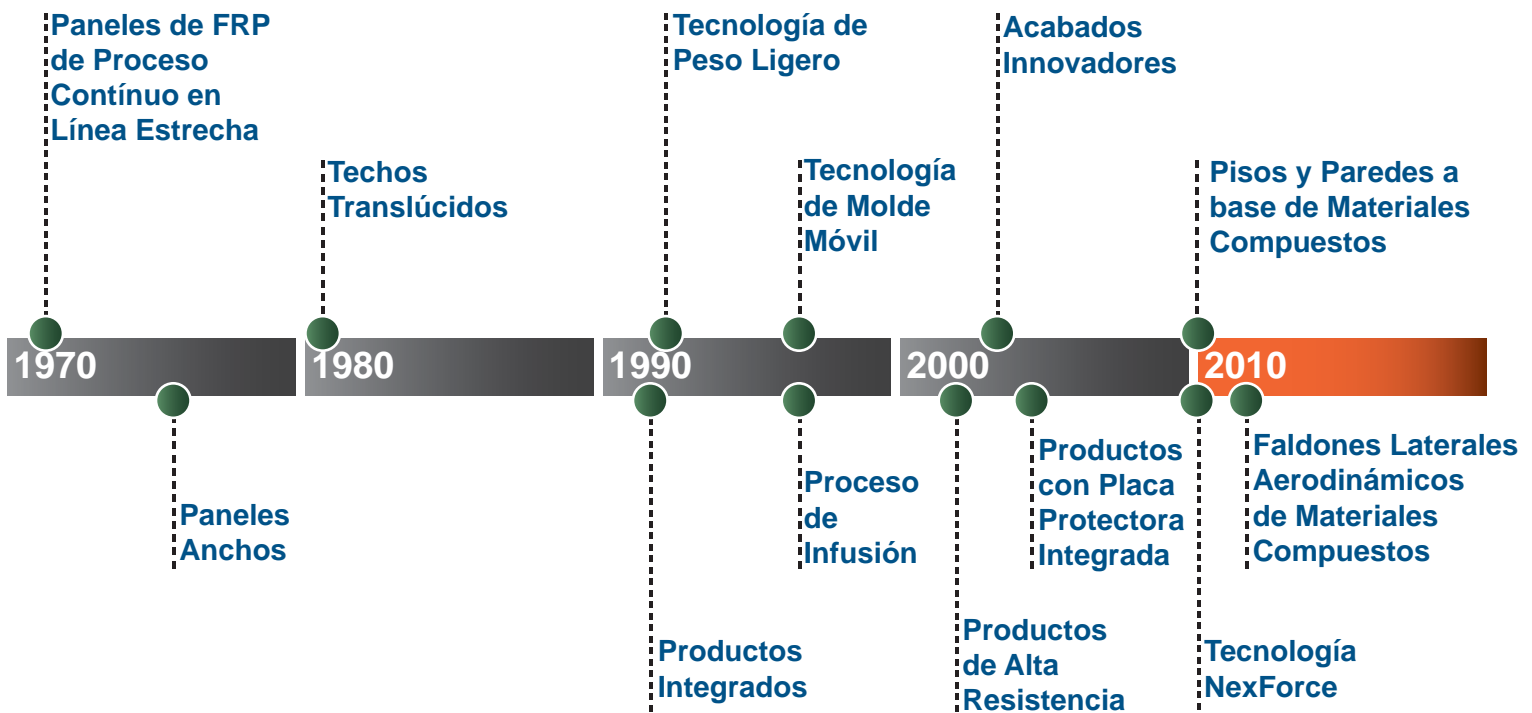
Paneles de FRP de Proceso Contínuo en Línea Estrecha

Techos Translúcidos

Tecnología de Peso Ligero

Tecnología de Molde Móvil

Acabados Innovadores

Pisos y Paredes a base de Materiales Compuestos

1970

1980

1990

2000

2010

Paneles Anchos

Productos Integrados

Proceso de Infusión

Productos de Alta Resistencia

Productos con Placa Protectora Integrada

Tecnología NexForce

Faldones Laterales Aerodinámicos de Materiales Compuestos